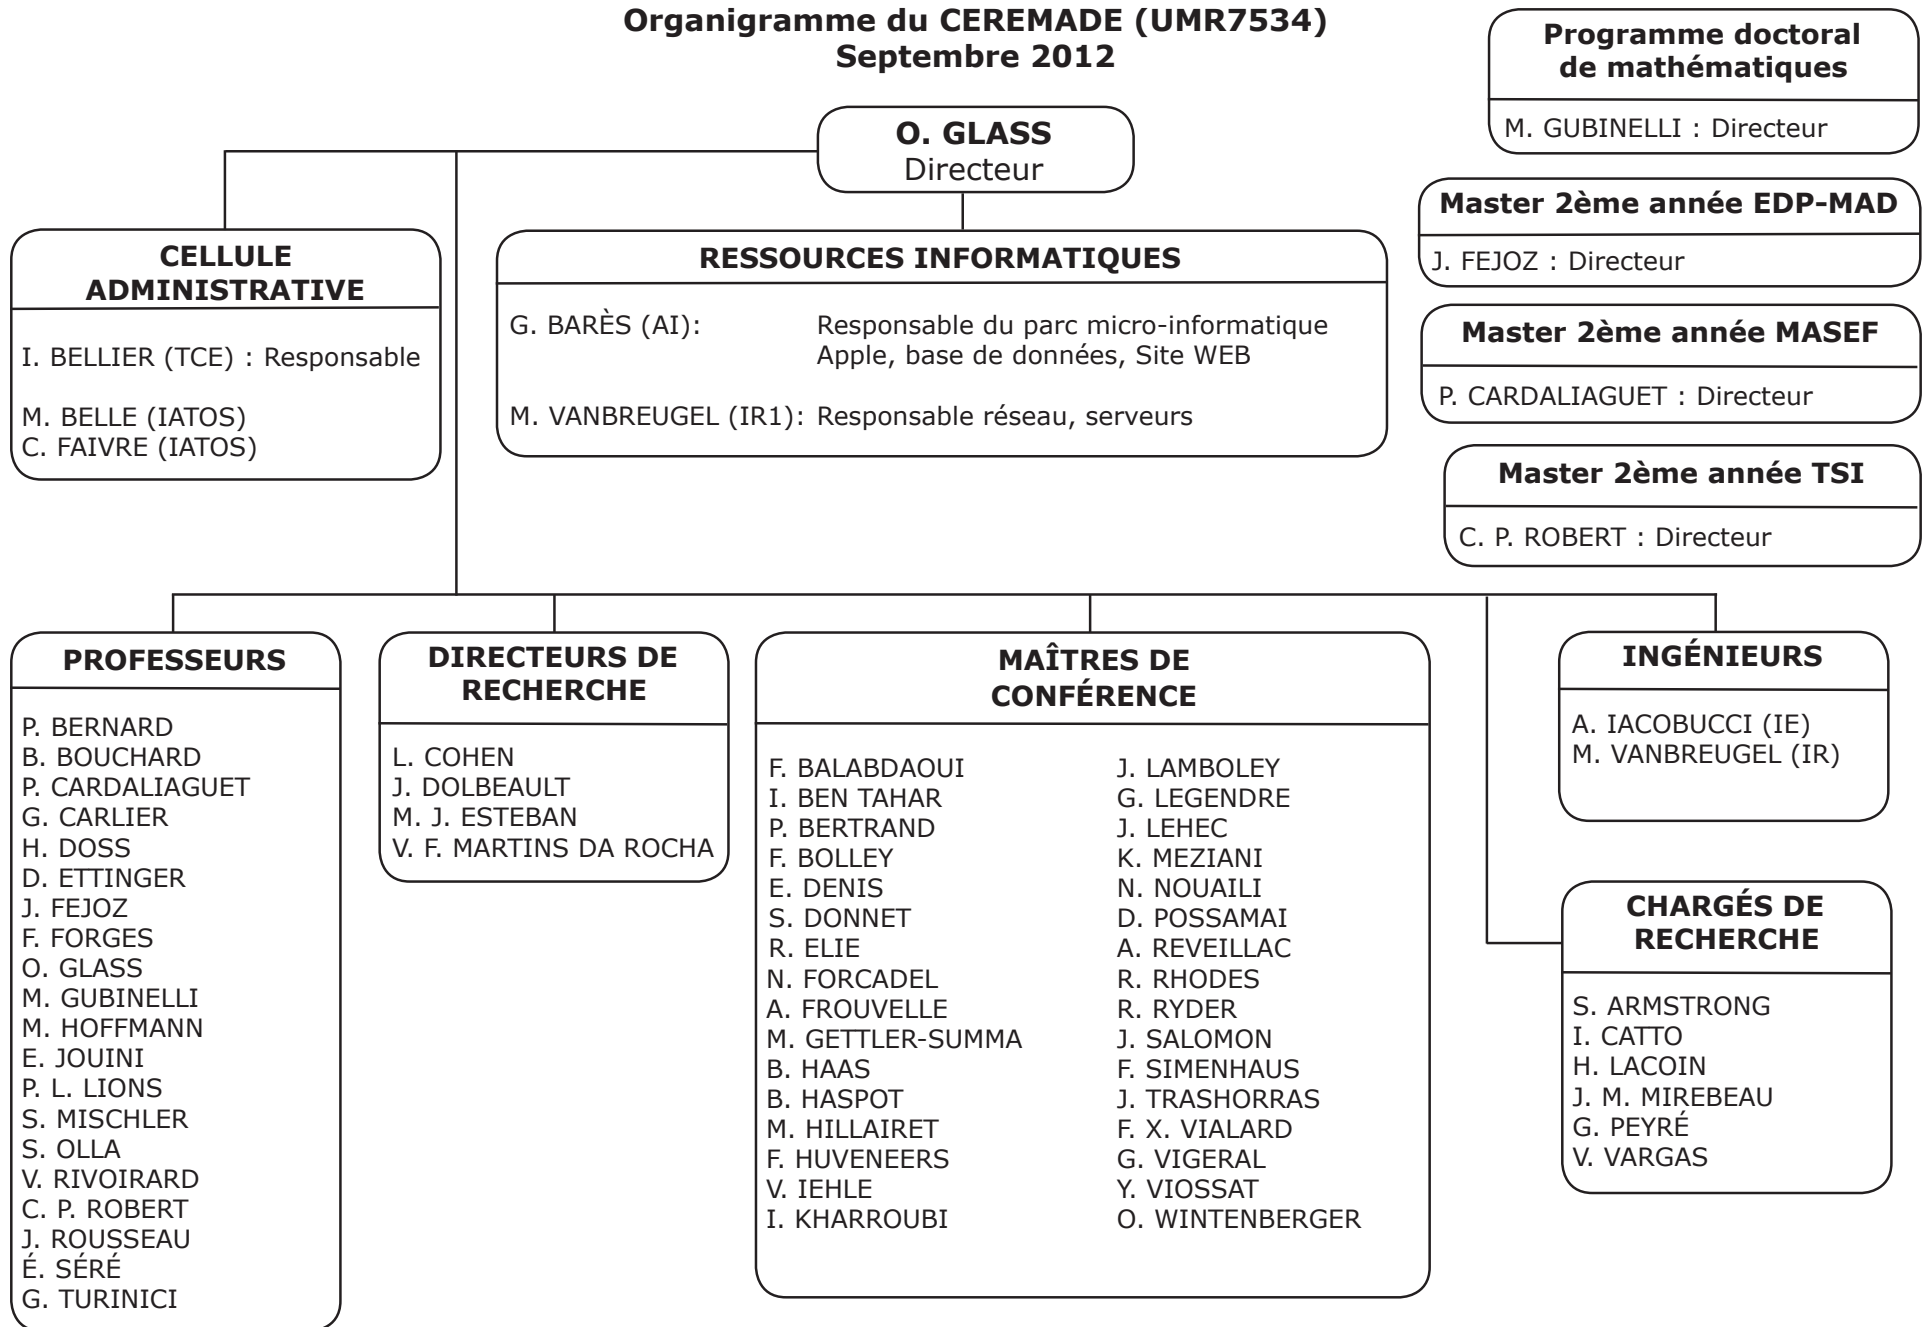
Organigramme du CEREMADE (UMR7534)
Septembre 2012

Programme doctoral de mathématiques

M. GUBINELLI : Directeur

O. GLASS
Directeur

Master 2ème année EDP-MAD

J. FEJOZ : Directeur

CELLULE ADMINISTRATIVE

I. BELLIER (TCE) : Responsable

M. BELLE (IATOS)
C. FAIVRE (IATOS)

RESSOURCES INFORMATIQUES

G. BARÈS (AI): Responsable du parc micro-informatique Apple, base de données, Site WEB

M. VANBREUGEL (IR1): Responsable réseau, serveurs

Master 2ème année MASEF

P. CARDALIAGUET : Directeur

Master 2ème année TSI

C. P. ROBERT : Directeur

PROFESSEURS

P. BERNARD
B. BOUCHARD
P. CARDALIAGUET
G. CARLIER
H. DOSS
D. ETTINGER
J. FEJOZ
F. FORGES
O. GLASS
M. GUBINELLI
M. HOFFMANN
E. JOUINI
P. L. LIONS
S. MISCHLER
S. OLLA
V. RIVOIRARD
C. P. ROBERT
J. ROUSSEAU
É. SÉRÉ
G. TURINICI

DIRECTEURS DE RECHERCHE

L. COHEN
J. DOLBEAULT
M. J. ESTEBAN
V. F. MARTINS DA ROCHA

MAÎTRES DE CONFÉRENCE

F. BALABDAOUI
I. BEN TAHAR
P. BERTRAND
F. BOLLEY
E. DENIS
S. DONNET
R. ELIE
N. FORCADEL
A. FROUVELLE
M. GETTLER-SUMMA
B. HAAS
B. HASPOT
M. HILLAIRET
F. HUVENEERS
V. IEHLE
I. KHARROUBI

J. LAMBOLEY
G. LEGENDRE
J. LEHEC
K. MEZIANI
N. NOUAILI
D. POSSAMAI
A. REVEILLAC
R. RHODES
R. RYDER
J. SALOMON
F. SIMENHAUS
J. TRASHORRAS
F. X. VIALARD
G. VIGERAL
Y. VIOSSAT
O. WINTENBERGER

INGÉNIEURS

A. IACOBUCCI (IE)
M. VANBREUGEL (IR)

CHARGÉS DE RECHERCHE

S. ARMSTRONG
I. CATTO
H. LACOIN
J. M. MIREBEAU
G. PEYRÉ
V. VARGAS